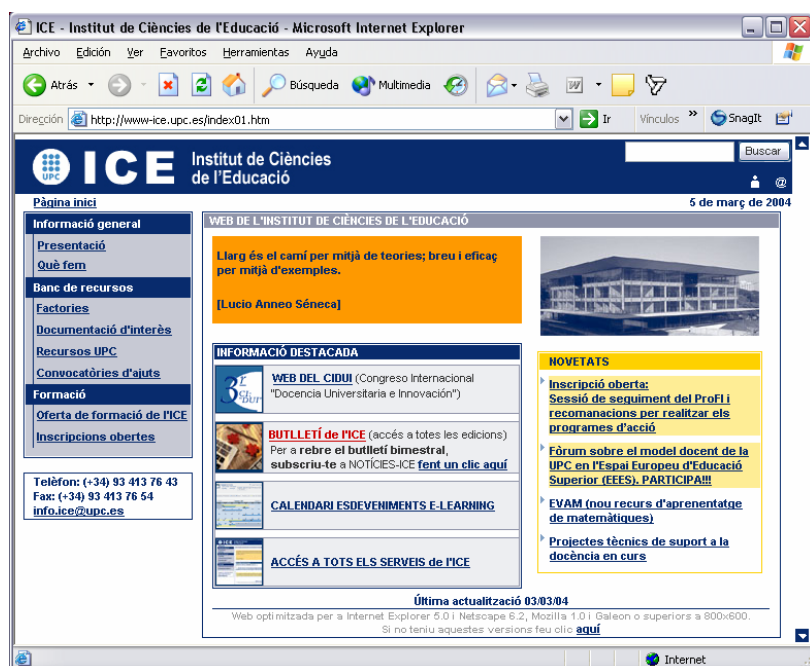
ICE - Institut de Ciències de l'Educació - Microsoft Internet Explorer

Archivo Edición Ver Favoritos Herramientas Ayuda

Atrás Búsqueda Multimedia

Dirección http://www-ice.upc.es/index01.htm Ir Vínculos » SnagIt

UPC ICE Institut de Ciències de l'Educació

Buscar

@

Pàgina inici

5 de març de 2004

Informació general
Presentació
Què fem
Banc de recursos
Factories
Documentació d'interès
Recursos UPC
Convocatòries d'ajuts
Formació
Oferta de formació de l'ICE
Inscripcions obertes

Telèfon: (+34) 93 413 76 43
Fax: (+34) 93 413 76 54
info.ice@upc.es

WEB DE L'INSTITUT DE CIÈNCIES DE L'EDUCACIÓ

Llarg és el camí per mitjà de teories; breu i eficaç per mitjà d'exemples.

[Lucio Anneo Séneca]

INFORMACIÓ DESTACADA

WEB DEL CIDUI (Congreso Internacional "Docencia Universitaria e Innovación")

BUTLLETÍ de l'ICE (accés a totes les edicions) Per a rebre el butlletí bimestral, subscriu-te a NOTÍCIES-ICE fent un clic aquí

CALENDARI ESDEVENIMENTS E-LEARNING

ACCÉS A TOTS ELS SERVEIS de l'ICE

NOVETATS

Inscripció oberta: Sessió de seguiment del ProFI i recomanacions per realitzar els programes d'acció

Fòrum sobre el model docent de la UPC en l'Espai Europeu d'Educació Superior (EEES). PARTICIPA!!!

EVAM (nou recurs d'aprenentatge de matemàtiques)

Projectes tècnics de suport a la docència en curs

Última actualització 03/03/04

Web optimitzada per a Internet Explorer 5.0 i Netscape 6.2, Mozilla 1.0 i Galeon o superiors a 800x600.
Si no teniu aquestes versions feu clic aquí

Internet